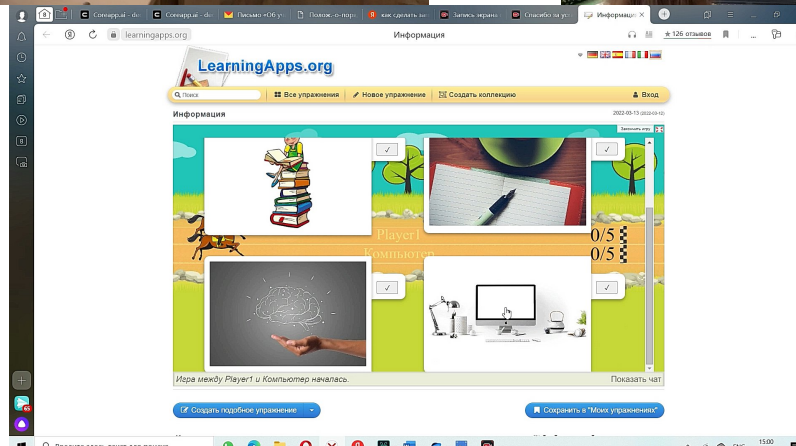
Coreapp.ai - dr
Coreapp.ai - dr
Письмо «Об у
Полож.-о-поря
как сделать за
Запись экрана
Спасибо за ус
Информаци

learningapps.org
Информация
126 отзывов

LearningApps.org

Поиск
Все упражнения
Новое упражнение
Создать коллекцию
Вход

Информация
2022-03-13 (2022-03-12)

Запомнить игру

✓
✓
Player1
Компьютер
0/5
0/5
✓
✓

Игра между Player1 и Компьютер началась.
Показать чат

Создать подобное упражнение
Сохранить в "Моих упражнениях"

15:00